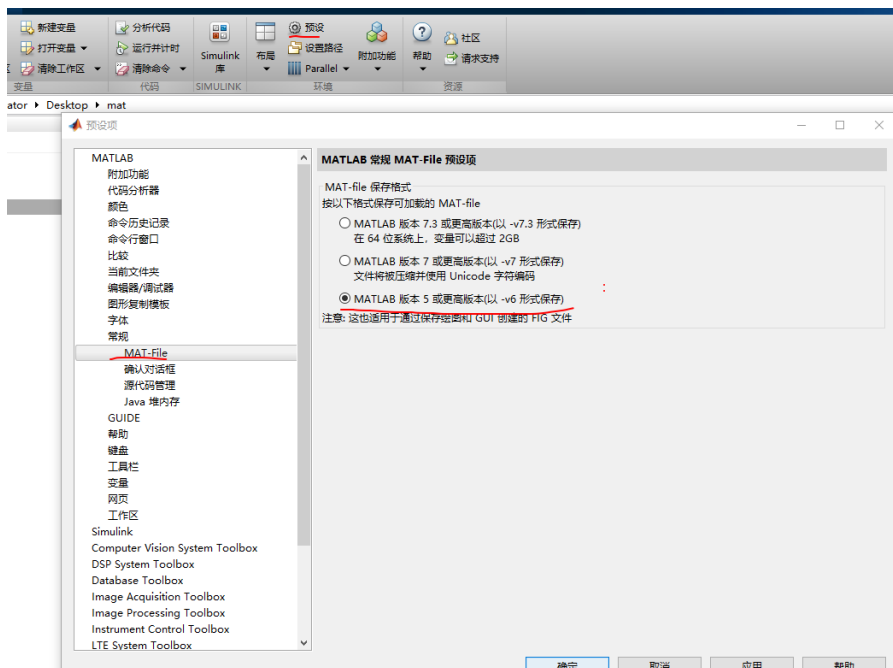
新建变量
打开变量
清除工作区
变量
分析代码
运行并计时
清除命令
代码
Simulink 库
SIMULINK
布局
预设
设置路径
Parallel
附加功能
环境
帮助
社区
请求支持
资源

ator ▸ Desktop ▸ mat

预设项

MATLAB
附加功能
代码分析器
颜色
命令历史记录
命令行窗口
比较
当前文件夹
编辑器/调试器
图形复制模板
字体
常规
MAT-File
确认对话框
源代码管理
Java 堆内存
GUIDE
帮助
键盘
工具栏
变量
网页
工作区
Simulink
Computer Vision System Toolbox
DSP System Toolbox
Database Toolbox
Image Acquisition Toolbox
Image Processing Toolbox
Instrument Control Toolbox
LTE System Toolbox

MATLAB 常规 MAT-File 预设项

MAT-file 保存格式
按以下格式保存可加载的 MAT-file

MATLAB 版本 7.3 或更高版本(以 -v7.3 形式保存)
在 64 位系统上，变量可以超过 2GB

MATLAB 版本 7 或更高版本(以 -v7 形式保存)
文件将被压缩并使用 Unicode 字符编码

MATLAB 版本 5 或更高版本(以 -v6 形式保存)

注意: 这也适用于通过保存绘图和 GUI 创建的 FIG 文件

确定
取消
应用
帮助